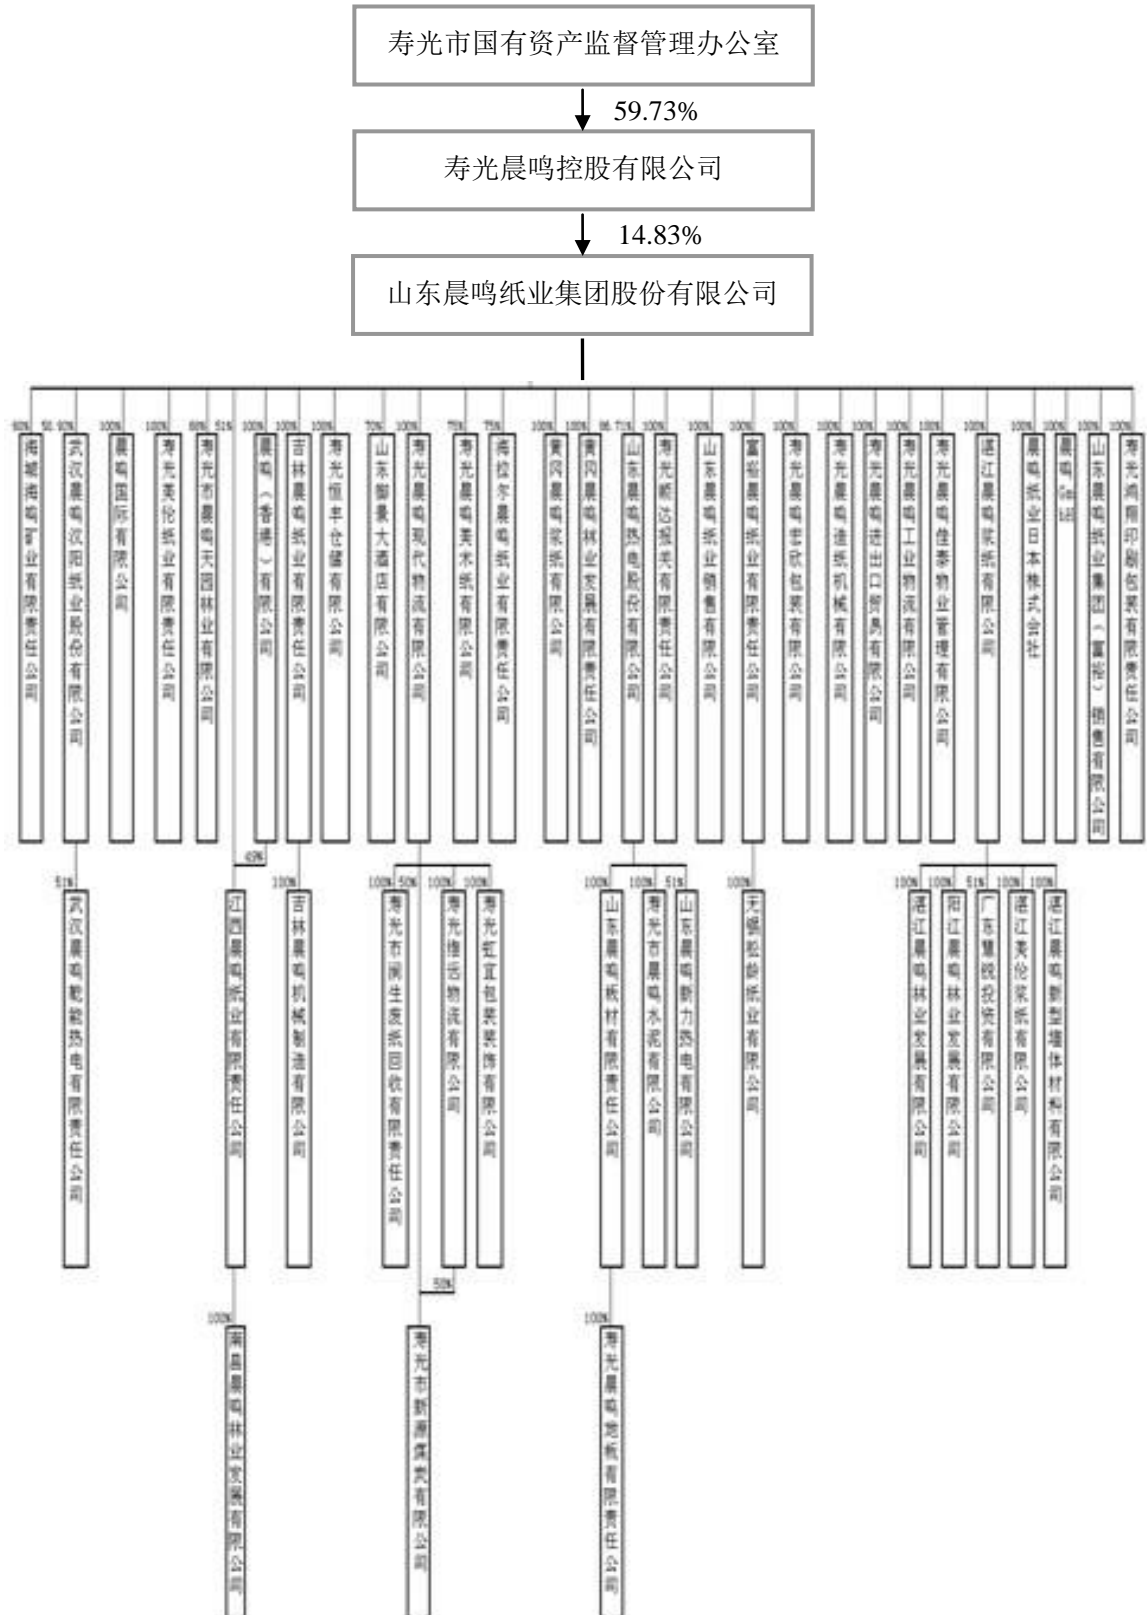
寿光市国有资产监督管理办公室

59.73%

寿光晨鸣控股有限公司

14.83%

山东晨鸣纸业集团股份有限公司

90% 海城海鸣矿业有限责任公司
51.93% 武汉晨鸣汉阳纸业股份有限公司
100% 晨鸣国际有限公司
100% 寿光美伦纸业有限责任公司
60% 寿光市晨鸣天园林业有限公司
51% 
100% 晨鸣（香港）有限公司
100% 吉林晨鸣纸业有限责任公司
100% 寿光恒丰仓储有限公司
70% 山东御景大酒店有限公司
100% 寿光晨鸣现代物流有限公司
75% 寿光晨鸣美术纸有限公司
75% 海拉尔晨鸣纸业有限责任公司
100% 黄冈晨鸣浆纸有限公司
100% 黄冈晨鸣林业发展有限责任公司
98.71% 山东晨鸣热电股份有限公司
100% 寿光顺达报关有限责任公司
100% 山东晨鸣纸业销售有限公司
100% 富裕晨鸣纸业有限责任公司
100% 寿光晨鸣宏欣包装有限公司
100% 寿光晨鸣造纸机械有限公司
100% 寿光晨鸣进出口贸易有限公司
100% 寿光晨鸣工业物流有限公司
100% 寿光晨鸣佳泰物业管理有限公司
100% 湛江晨鸣浆纸有限公司
100% 晨鸣纸业日本株式会社
100% 晨鸣GmbH
100% 山东晨鸣纸业集团（富裕）销售有限公司
100% 寿光鸿翔印刷包装有限责任公司

51% 武汉晨鸣乾能热电有限责任公司
49% 江西晨鸣纸业有限责任公司
100% 吉林晨鸣机械制造有限公司
100% 寿光市润生废纸回收有限责任公司
50% 100% 寿光维远物流有限公司
100% 寿光虹宜包装装饰有限公司
100% 山东晨鸣板材有限责任公司
100% 寿光市晨鸣水泥有限公司
51% 山东晨鸣新力热电有限公司
100% 无锡松岭纸业有限公司
100% 湛江晨鸣林业发展有限公司
100% 阳江晨鸣林业发展有限公司
51% 广东慧锐投资有限公司
100% 湛江美伦浆纸有限公司
100% 湛江晨鸣新型墙体材料有限公司

100% 南昌晨鸣林业发展有限公司
50% 寿光市新源煤炭有限公司
100% 寿光晨鸣地板有限责任公司